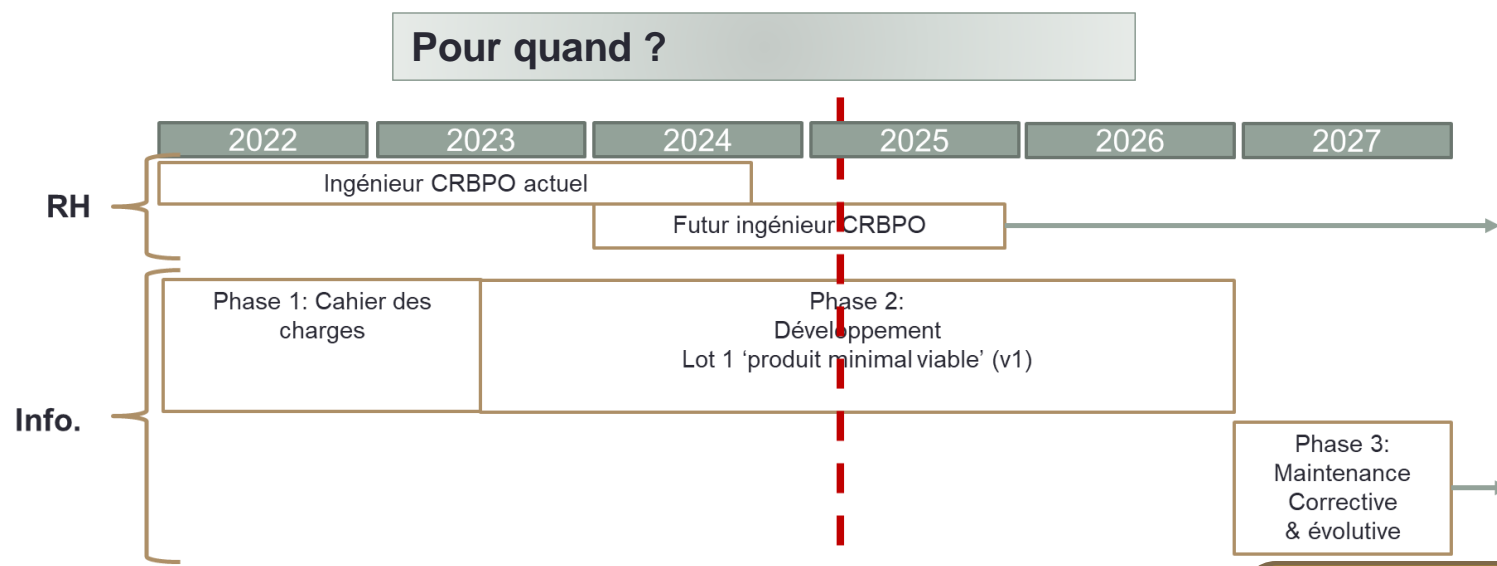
Pour quand ?

| 2022 | 2023 | 2024 | 2025 | 2026 | 2027 |
|---|---|---|---|---|---|

RH

Ingénieur CRBPO actuel

Futur ingénieur CRBPO

Info.

Phase 1: Cahier des charges

Phase 2:
Développement
Lot 1 ‘produit minimal viable’ (v1)

Phase 3:
Maintenance
Corrective
& évolutive